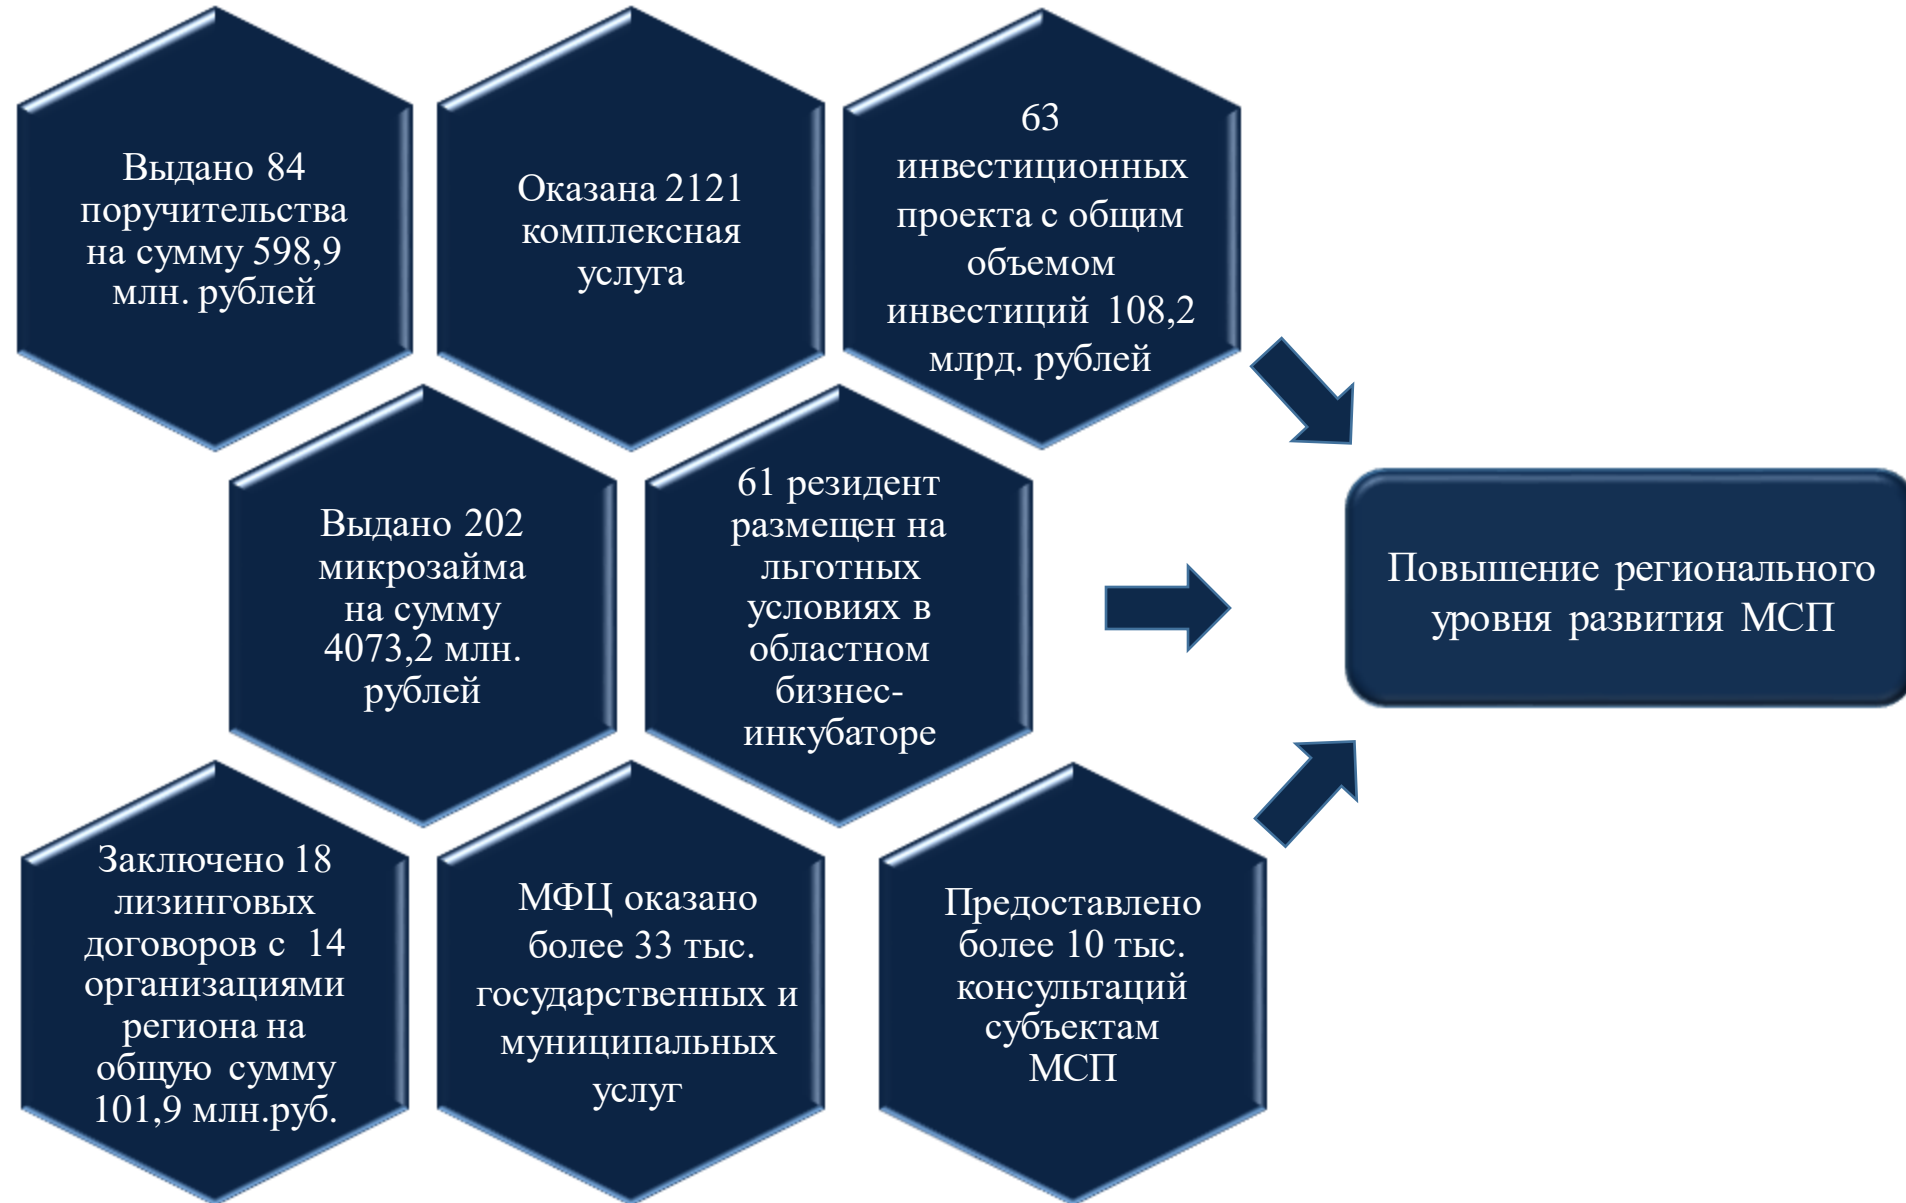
Выдано 84 поручительства на сумму 598,9 млн. рублей

Оказана 2121 комплексная услуга

63 инвестиционных проекта с общим объемом инвестиций 108,2 млрд. рублей

Выдано 202 микрозайма на сумму 4073,2 млн. рублей

61 резидент размещен на льготных условиях в областном бизнес-инкубаторе

Заключено 18 лизинговых договоров с 14 организациями региона на общую сумму 101,9 млн.руб.

МФЦ оказано более 33 тыс. государственных и муниципальных услуг

Предоставлено более 10 тыс. консультаций субъектам МСП

Повышение регионального уровня развития МСП